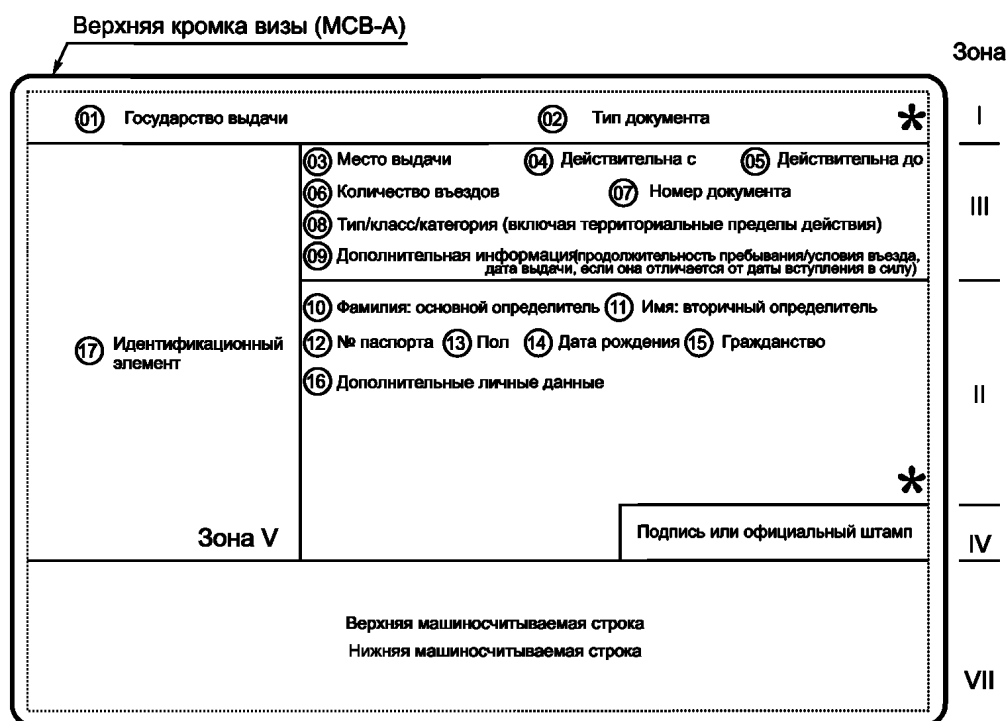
Верхняя кромка визы (МСВ-А)

Зона

(01) Государство выдачи

(02) Тип документа

*

I

(03) Место выдачи (04) Действительна с (05) Действительна до

(06) Количество въездов (07) Номер документа

(08) Тип/класс/категория (включая территориальные пределы действия)

(09) Дополнительная информация(продолжительность пребывания/условия въезда, дата выдачи, если она отличается от даты вступления в силу)

III

(10) Фамилия: основной определитель (11) Имя: вторичный определитель

(12) № паспорта (13) Пол (14) Дата рождения (15) Гражданство

(16) Дополнительные личные данные

(17) Идентификационный элемент

II

*

Зона V

Подпись или официальный штамп

IV

Верхняя машиносчитываемая строка

Нижняя машиносчитываемая строка

VII